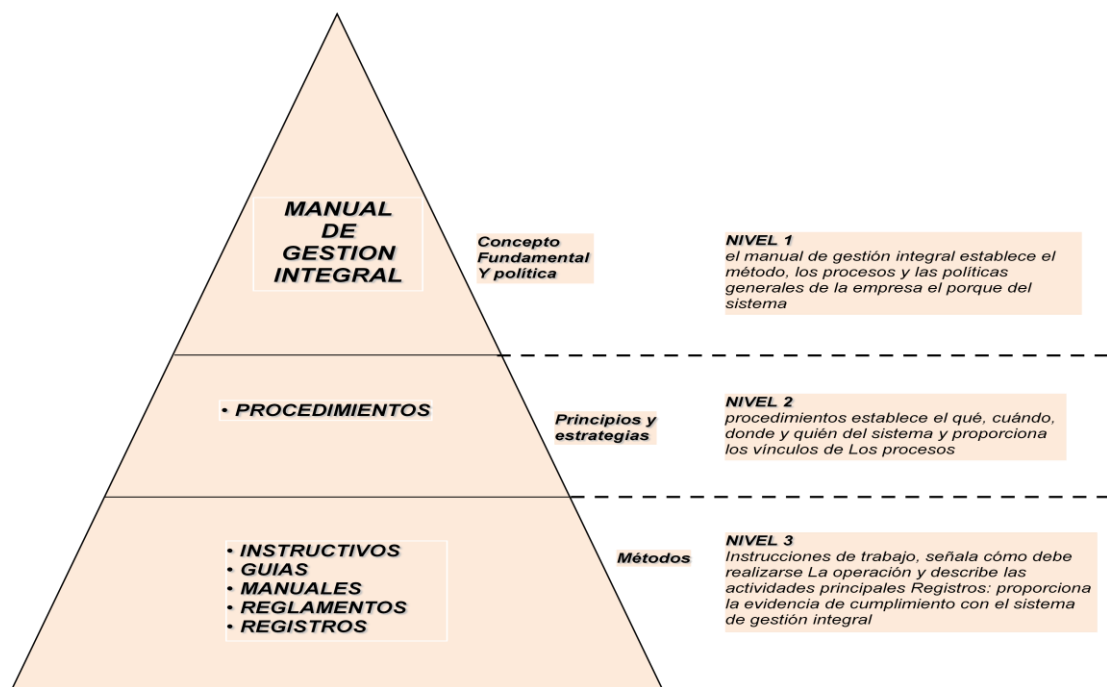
MANUAL DE GESTION INTEGRAL

Concepto Fundamental Y política

NIVEL 1
el manual de gestión integral establece el método, los procesos y las políticas generales de la empresa el porque del sistema

• PROCEDIMIENTOS

Principios y estrategias

NIVEL 2
procedimientos establece el qué, cuándo, donde y quién del sistema y proporciona los vínculos de Los procesos

• INSTRUCTIVOS
• GUIAS
• MANUALES
• REGLAMENTOS
• REGISTROS

Métodos

NIVEL 3
Instrucciones de trabajo, señala cómo debe realizarse La operación y describe las actividades principales Registros: proporciona la evidencia de cumplimiento con el sistema de gestión integral